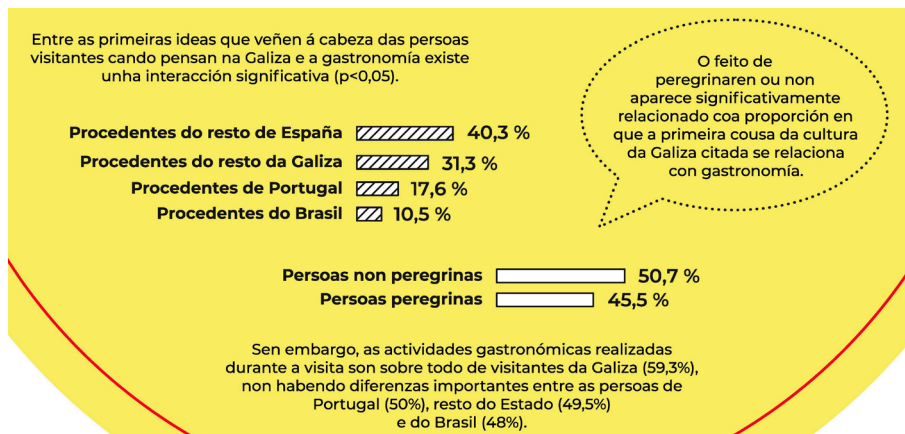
Entre as primeiras ideas que veñen á cabeza das persoas visitantes cando pensan na Galiza e a gastronomía existe unha interacción significativa (p<0,05).

Procedentes do resto de España 40,3 %
Procedentes do resto da Galiza 31,3 %
Procedentes de Portugal 17,6 %
Procedentes do Brasil 10,5 %

O feito de peregrinaren ou non aparece significativamente relacionado coa proporción en que a primeira cousa da cultura da Galiza citada se relaciona con gastronomía.

Persoas non peregrinas 50,7 %
Persoas peregrinas 45,5 %

Sen embargo, as actividades gastronómicas realizadas durante a visita son sobre todo de visitantes da Galiza (59,3%), non habendo diferenzas importantes entre as persoas de Portugal (50%), resto do Estado (49,5%) e do Brasil (48%).